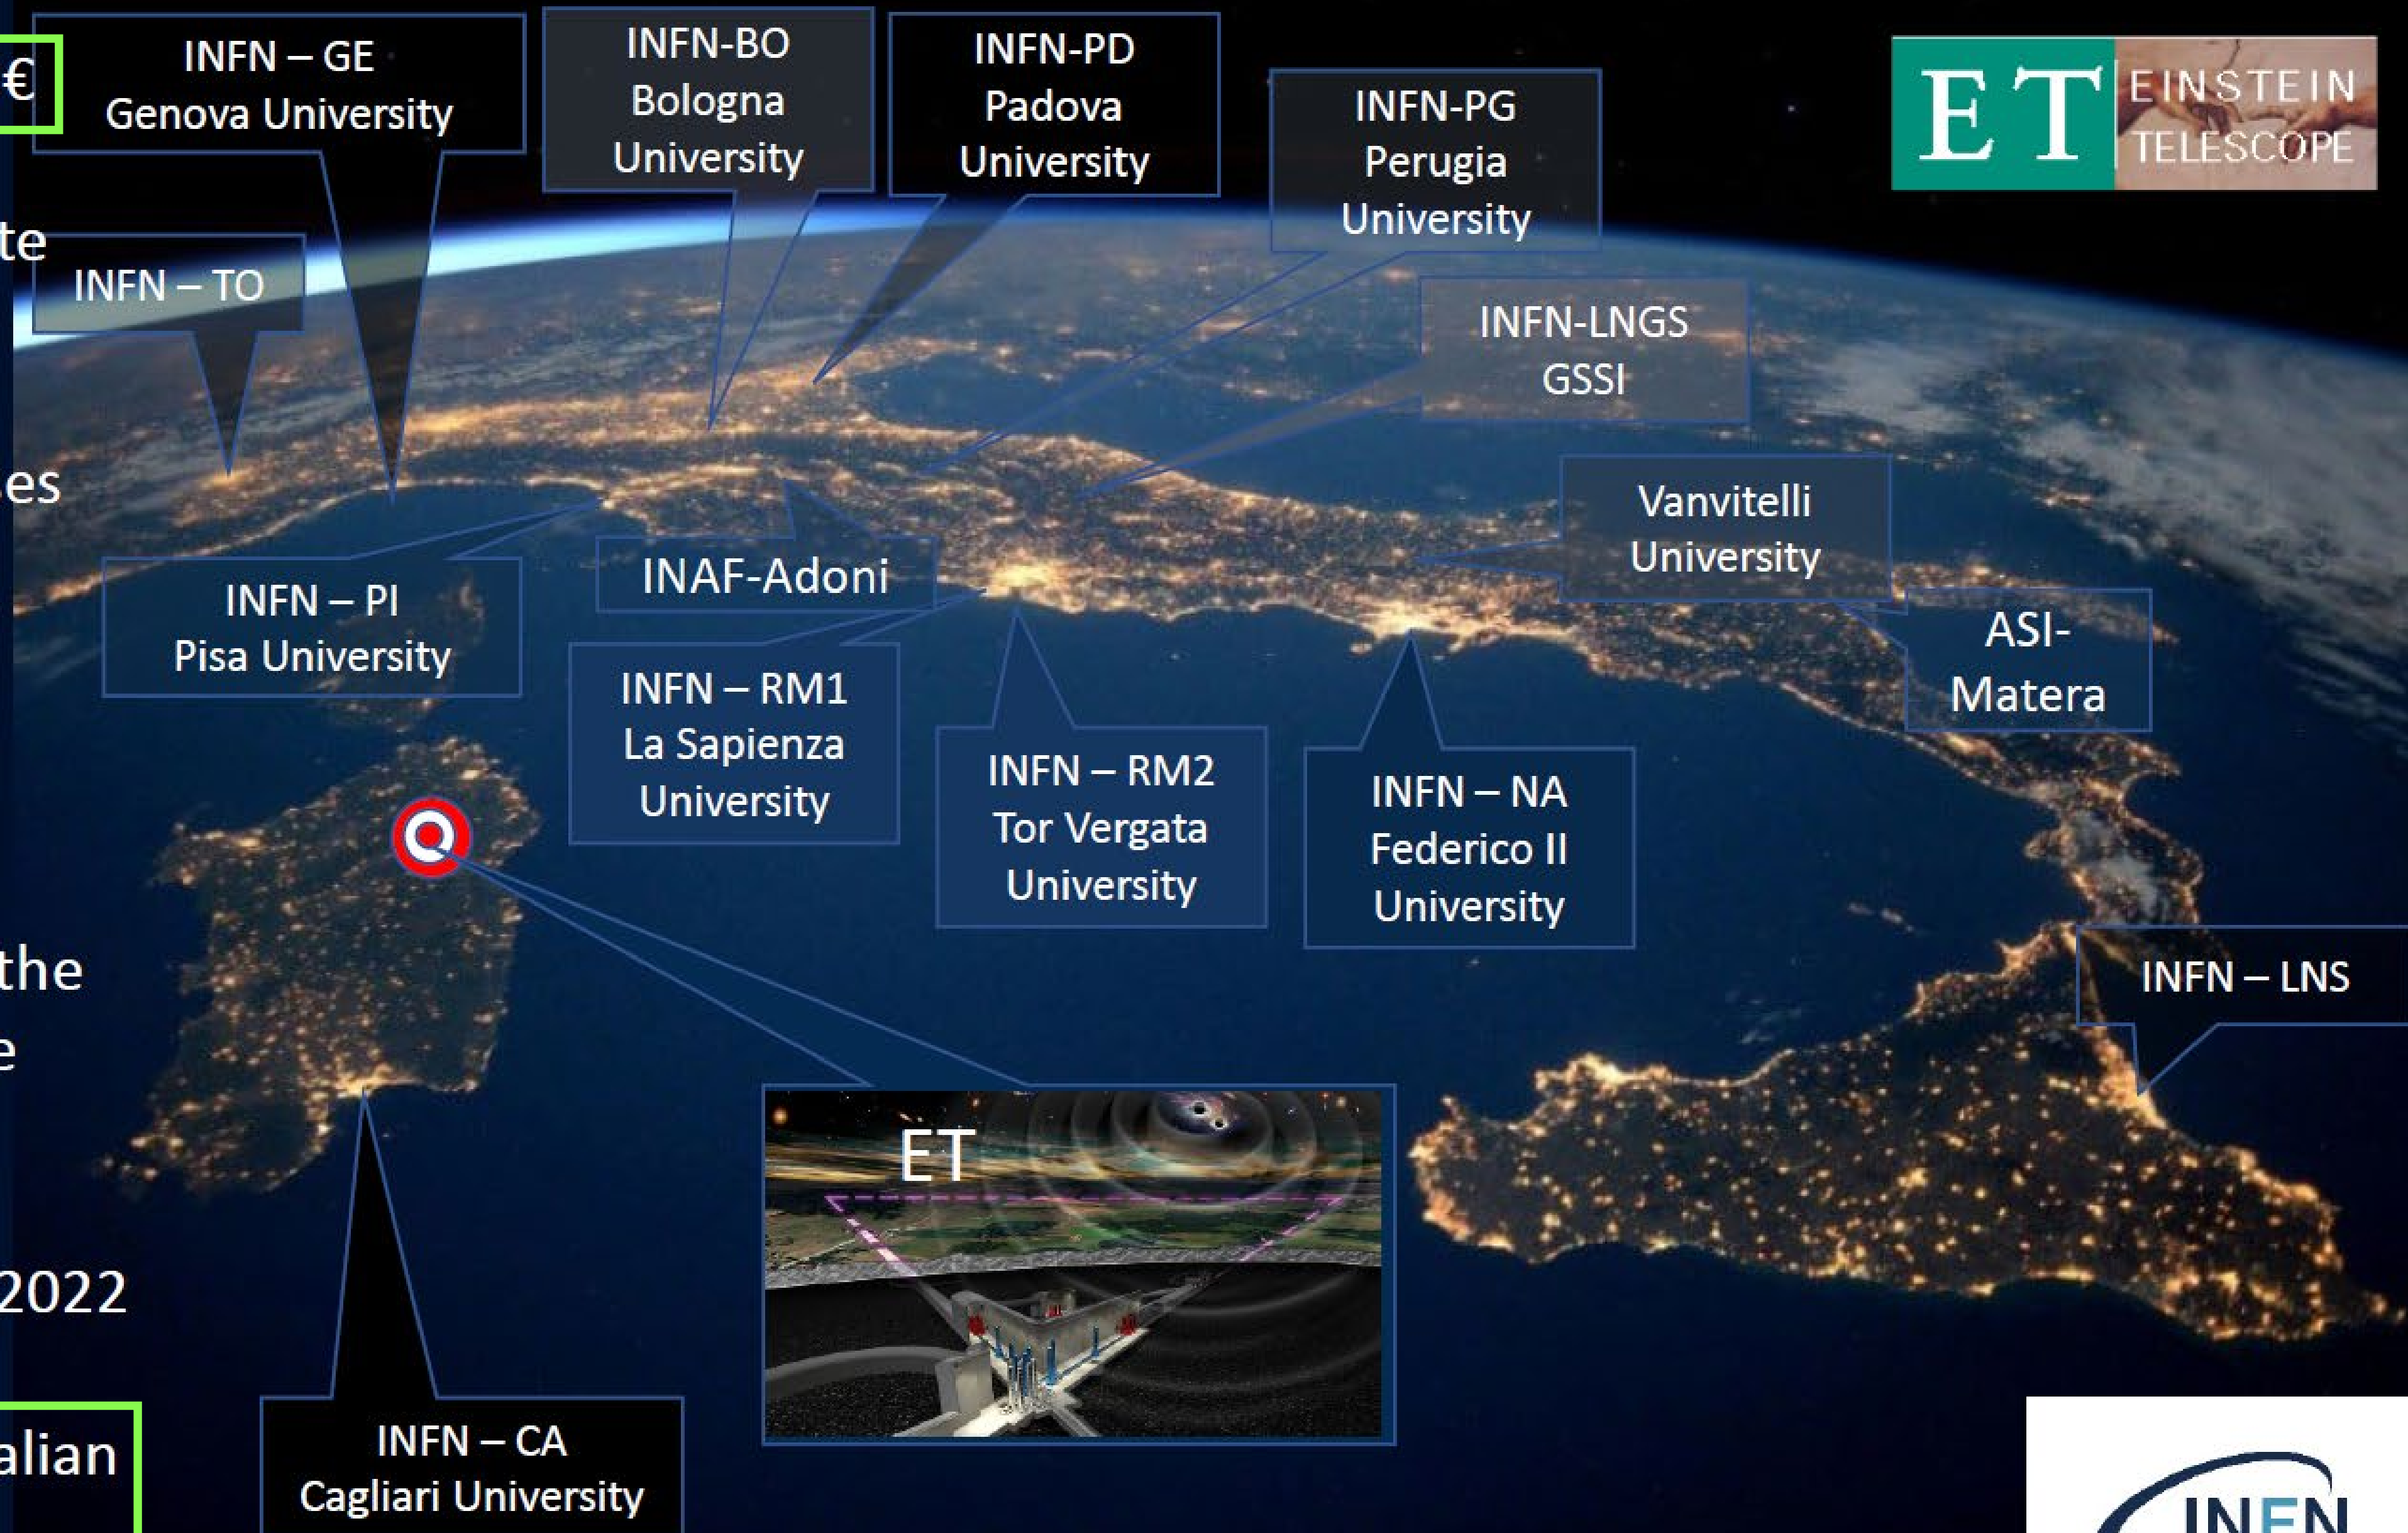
€

te

es

the

e

2022

alian

INFN – GE
Genova University

INFN-BO
Bologna
University

INFN-PD
Padova
University

INFN-PG
Perugia
University

ET EINSTEIN TELESCOPE

INFN – TO

INFN-LNGS
GSSI

Vanvitelli
University

INFN – PI
Pisa University

INAF-Adoni

ASI-
Matera

INFN – RM1
La Sapienza
University

INFN – RM2
Tor Vergata
University

INFN – NA
Federico II
University

INFN – LNS

ET

INFN – CA
Cagliari University

INFN